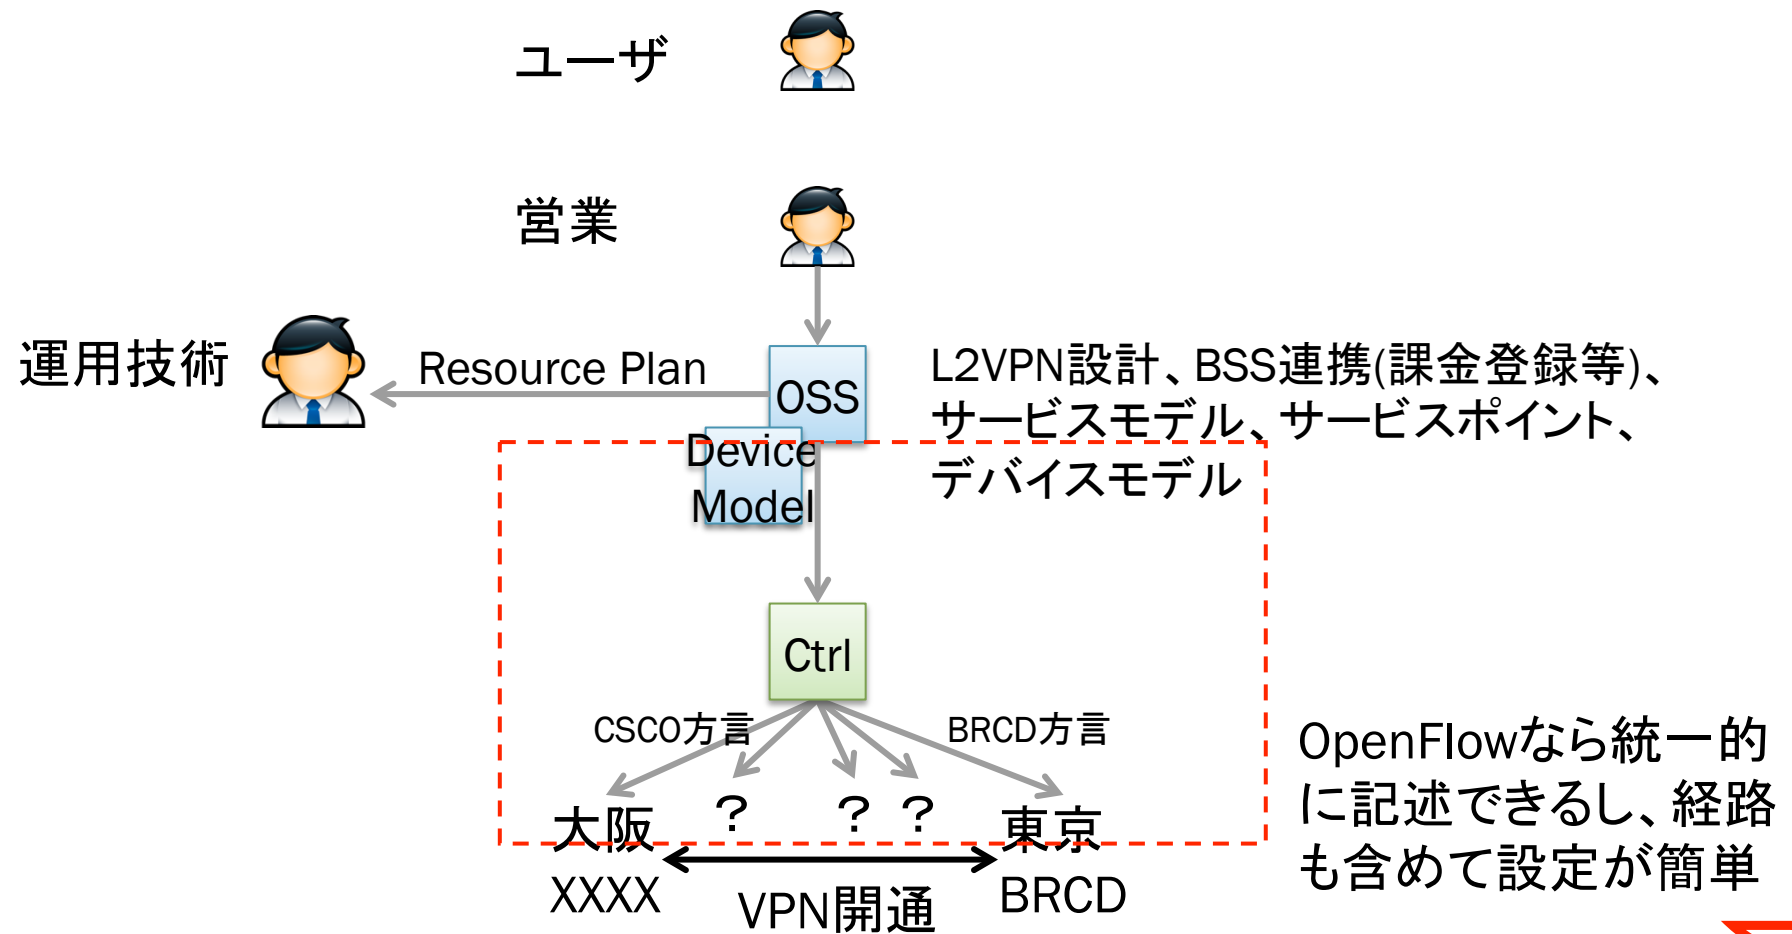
ユーザ

営業

運用技術

Resource Plan

OSS

Device Model

L2VPN設計、BSS連携(課金登録等)、サービスモデル、サービスポイント、デバイスモデル

Ctrl

CSCO方言

BRCD方言

大阪 ？ ？ ？ 東京

XXXX

VPN開通

BRCD

OpenFlowなら統一的に記述できるし、経路も含めて設定が簡単